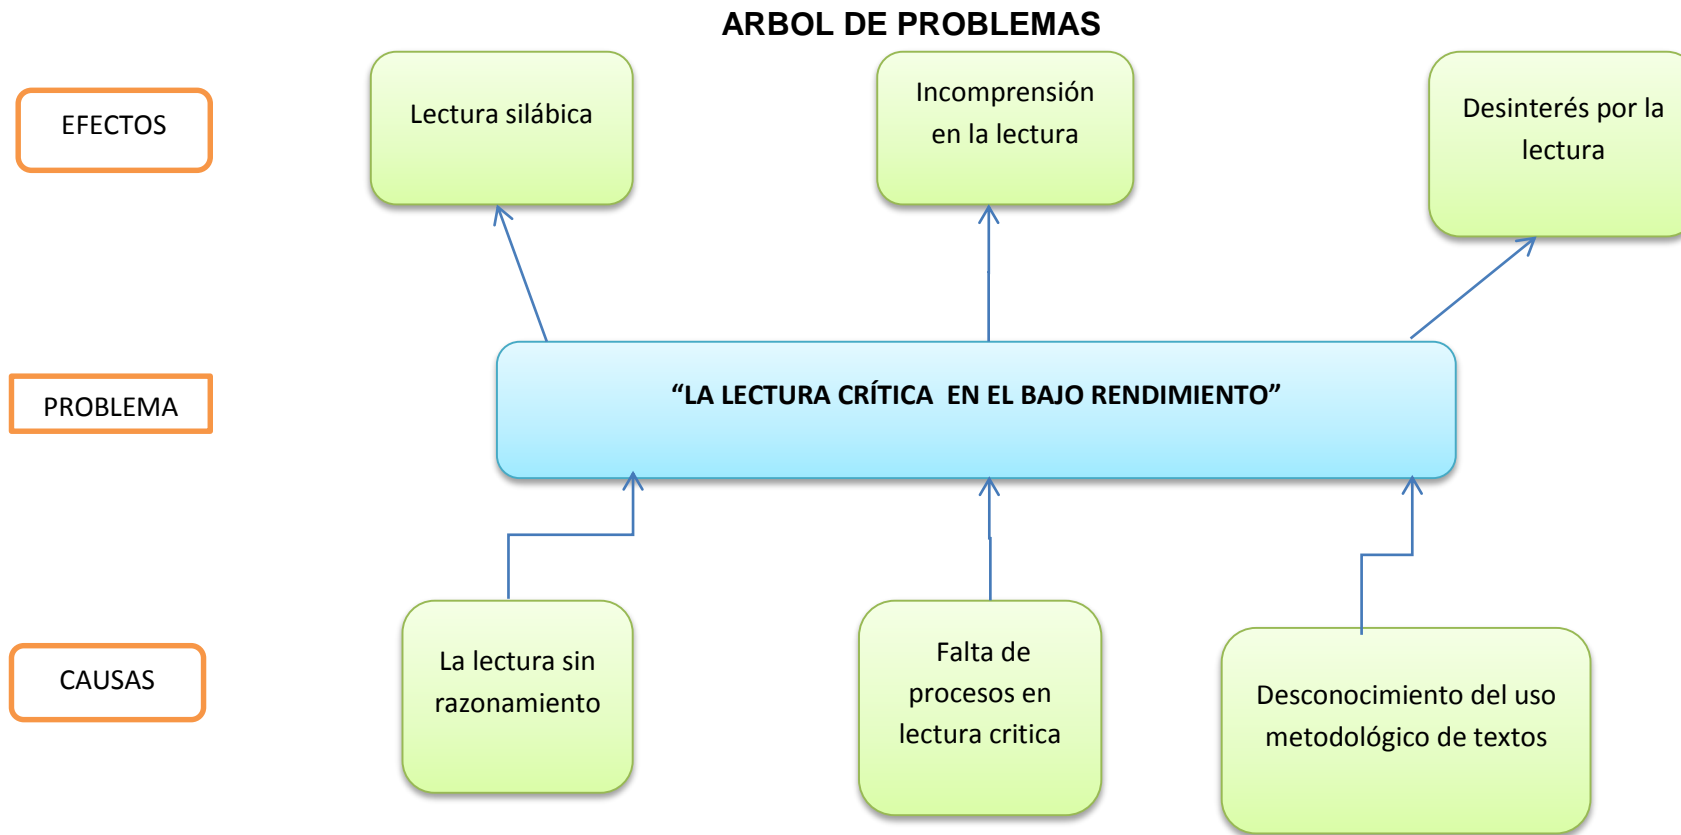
ARBOL DE PROBLEMAS

EFECTOS

Lectura silábica

Incomprensión en la lectura

Desinterés por la lectura

PROBLEMA

“LA LECTURA CRÍTICA EN EL BAJO RENDIMIENTO”

CAUSAS

La lectura sin razonamiento

Falta de procesos en lectura critica

Desconocimiento del uso metodológico de textos